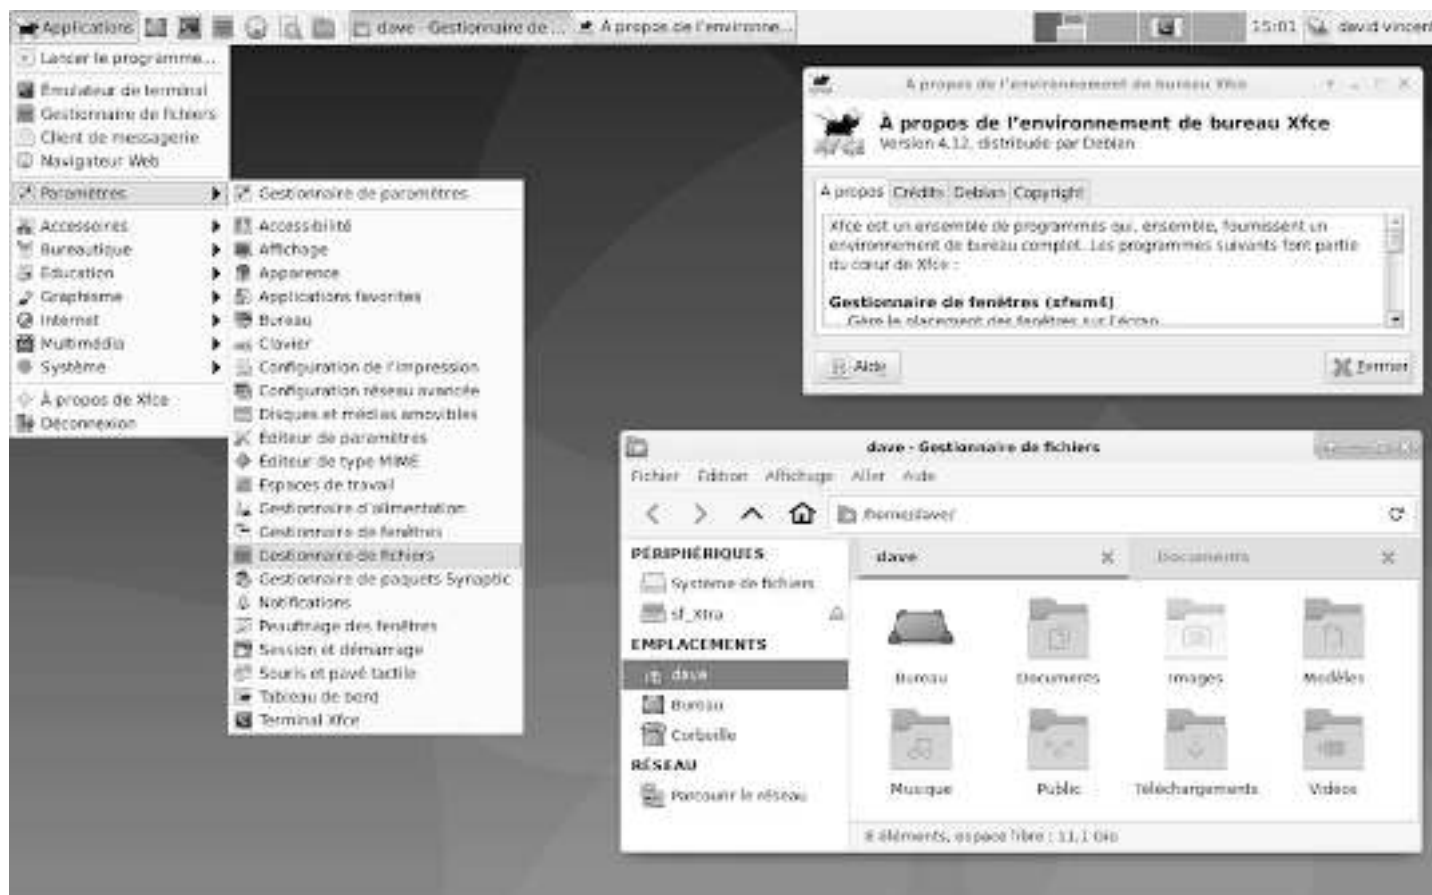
Applications | dave - Gestionnaire de... | À propos de l'environne... | 15:01 | david vincen

Lancer le programme...
Émulateur de terminal
Gestionnaire de fichiers
Client de messagerie
Navigateur Web
Paramètres
Accessoires
Bureautique
Éducation
Graphisme
Internet
Multimédia
Système
À propos de Xfce
Déconnexion

Gestionnaire de paramètres
Accessibilité
Affichage
Apparence
Applications favorites
Bureau
Clavier
Configuration de l'impression
Configuration réseau avancée
Disques et médias amovibles
Éditeur de paramètres
Éditeur de type MIME
Espaces de travail
Gestionnaire d'alimentation
Gestionnaire de fenêtres
Gestionnaire de fichiers
Gestionnaire de paquets Synaptic
Notifications
Peaufinage des fenêtres
Session et démarrage
Souris et pavé tactile
Tableau de bord
Terminal Xfce

À propos de l'environnement de bureau Xfce
À propos de l'environnement de bureau Xfce
Version 4.12, distribuée par Debian
À propos | Crédits | Debian | Copyright
Xfce est un ensemble de programmes qui, ensemble, fournissent un environnement de bureau complet. Les programmes suivants font partie du cœur de Xfce :

Gestionnaire de fenêtres (xfwm4)
Gère le placement des fenêtres sur l'écran
Aide
Fermer

dave - Gestionnaire de fichiers
Fichier Édition Affichage Aller Aide
/home/dave/
PÉRIPHÉRIQUES
Système de fichiers
sf_Xtra
EMPLACEMENTS
dave
Bureau
Corbeille
RÉSEAU
Parcourir le réseau
dave
Documents
Bureau
Documents
Images
Modèles
Musique
Public
Téléchargements
Vidéos
8 éléments, espace libre : 11,1 Gio